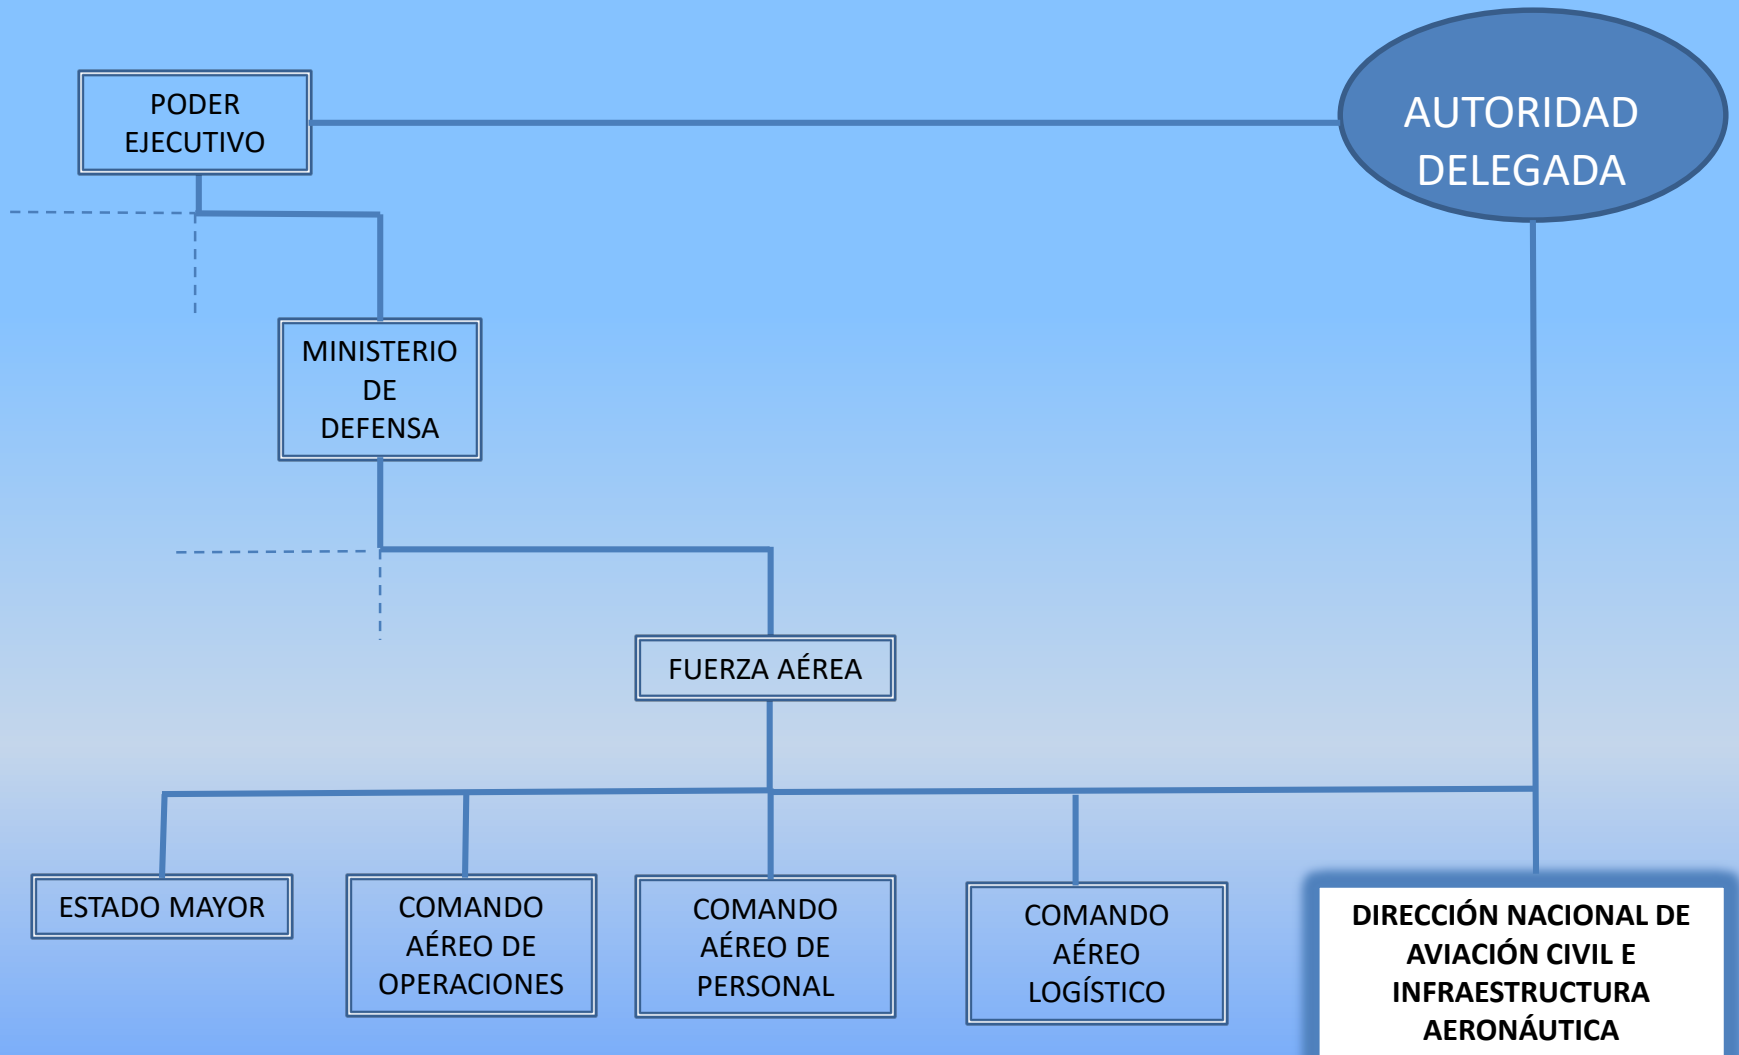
PODER EJECUTIVO

AUTORIDAD DELEGADA

MINISTERIO DE DEFENSA

FUERZA AÉREA

ESTADO MAYOR

COMANDO AÉREO DE OPERACIONES

COMANDO AÉREO DE PERSONAL

COMANDO AÉREO LOGÍSTICO

DIRECCIÓN NACIONAL DE AVIACIÓN CIVIL E INFRAESTRUCTURA AERONÁUTICA